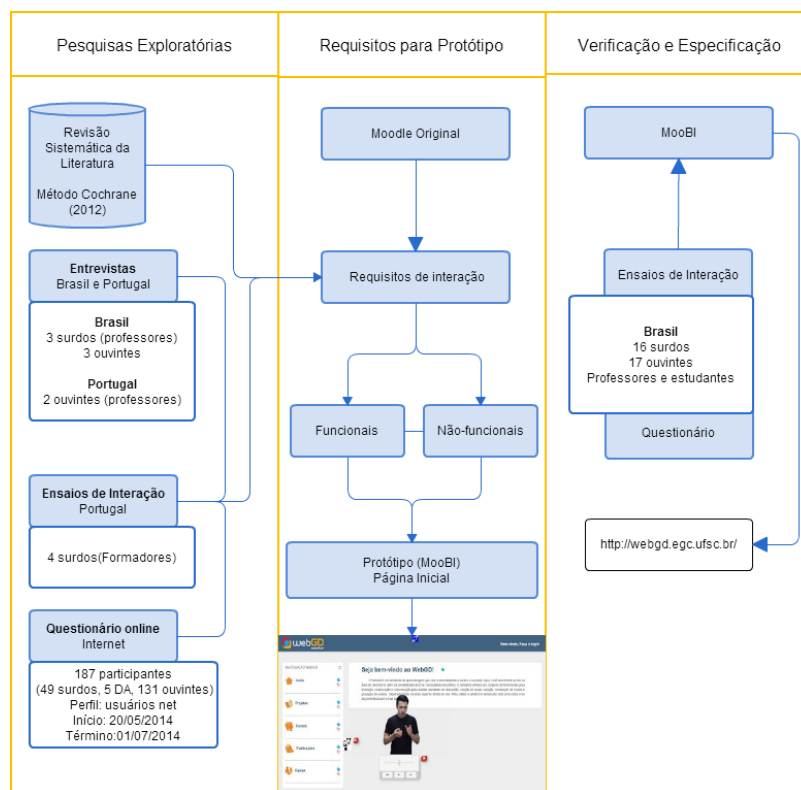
Pesquisas Exploratórias

Requisitos para Protótipo

Verificação e Especificação

Revisão Sistemática da Literatura

Método Cochrane (2012)

Entrevistas
Brasil e Portugal

Brasil
3 surdos (professores)
3 ouvintes

Portugal
2 ouvintes (professores)

Ensaios de Interação
Portugal

4 surdos(Formadores)

Questionário online
Internet

187 participantes
(49 surdos, 5 DA, 131 ouvintes)
Perfil: usuários net
Início: 20/05/2014
Término:01/07/2014

Moodle Original

Requisitos de interação

Funcionais

Não-funcionais

Protótipo (MooBI)
Página Inicial

webGD

Seja bem-vindo ao WebGD!

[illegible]

MooBI

Ensaios de Interação

Brasil
16 surdos
17 ouvintes
Professores e estudantes

Questionário

http://webgd.egc.ufsc.br/